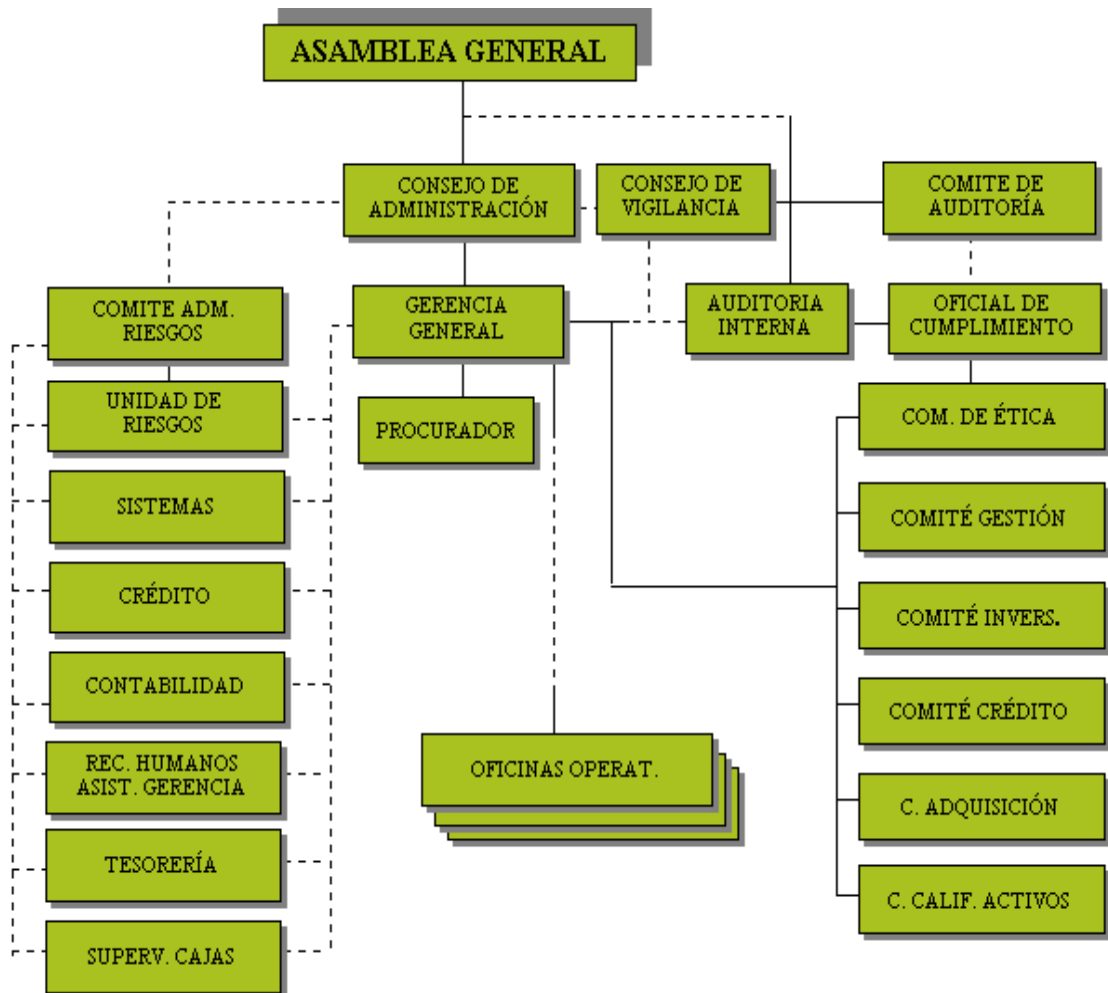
ASAMBLEA GENERAL

CONSEJO DE ADMINISTRACIÓN

CONSEJO DE VIGILANCIA

COMITE DE AUDITORÍA

COMITE ADM. RIESGOS

GERENCIA GENERAL

AUDITORIA INTERNA

OFICIAL DE CUMPLIMIENTO

UNIDAD DE RIESGOS

PROCURADOR

COM. DE ÉTICA

SISTEMAS

COMITÉ GESTIÓN

CRÉDITO

COMITÉ INVERS.

CONTABILIDAD

COMITÉ CRÉDITO

REC. HUMANOS ASIST. GERENCIA

OFICINAS OPERAT.

C. ADQUISICIÓN

TESORERÍA

C. CALIF. ACTIVOS

SUPERV. CAJAS